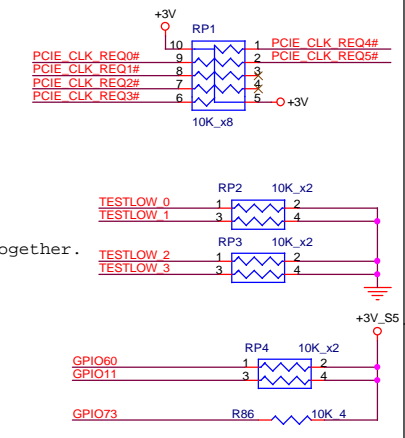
+3V
RP1
10
PCIE_CLK_REQ0# 9
PCIE_CLK_REQ1# 8
PCIE_CLK_REQ2# 7
PCIE_CLK_REQ3# 6
1 PCIE_CLK_REQ4#
2 PCIE_CLK_REQ5#
3
4
5
+3V
10K_x8

ogether.

RP2 10K_x2
TESTLOW_0 1 2
TESTLOW_1 3 4
RP3 10K_x2
TESTLOW_2 1 2
TESTLOW_3 3 4

+3V_S5
RP4 10K_x2
GPIO60 1 2
GPIO11 3 4
GPIO73 R86 10K_4